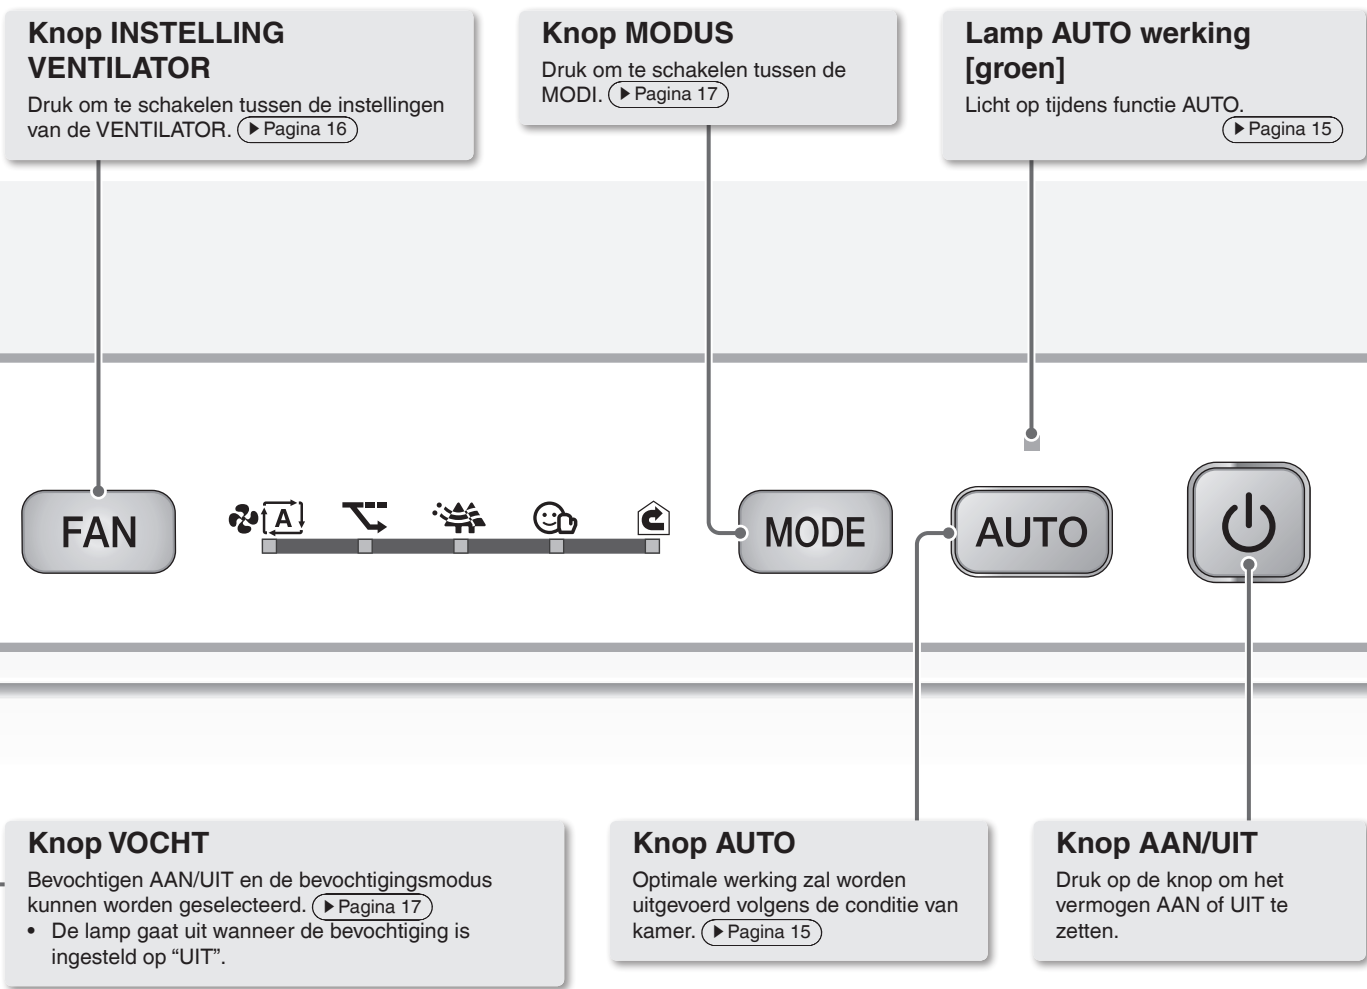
Knop INSTELLING VENTILATOR

Druk om te schakelen tussen de instellingen van de VENTILATOR. ▶ Pagina 16

Knop MODUS

Druk om te schakelen tussen de MODI. ▶ Pagina 17

Lamp AUTO werking [groen]

Licht op tijdens functie AUTO. ▶ Pagina 15

FAN

A

MODE

AUTO

Knop VOCHT

Bevochtigen AAN/UIT en de bevochtigingsmodus kunnen worden geselecteerd. ▶ Pagina 17

• De lamp gaat uit wanneer de bevochtiging is ingesteld op "UIT".

Knop AUTO

Optimale werking zal worden uitgevoerd volgens de conditie van kamer. ▶ Pagina 15

Knop AAN/UIT

Druk op de knop om het vermogen AAN of UIT te zetten.